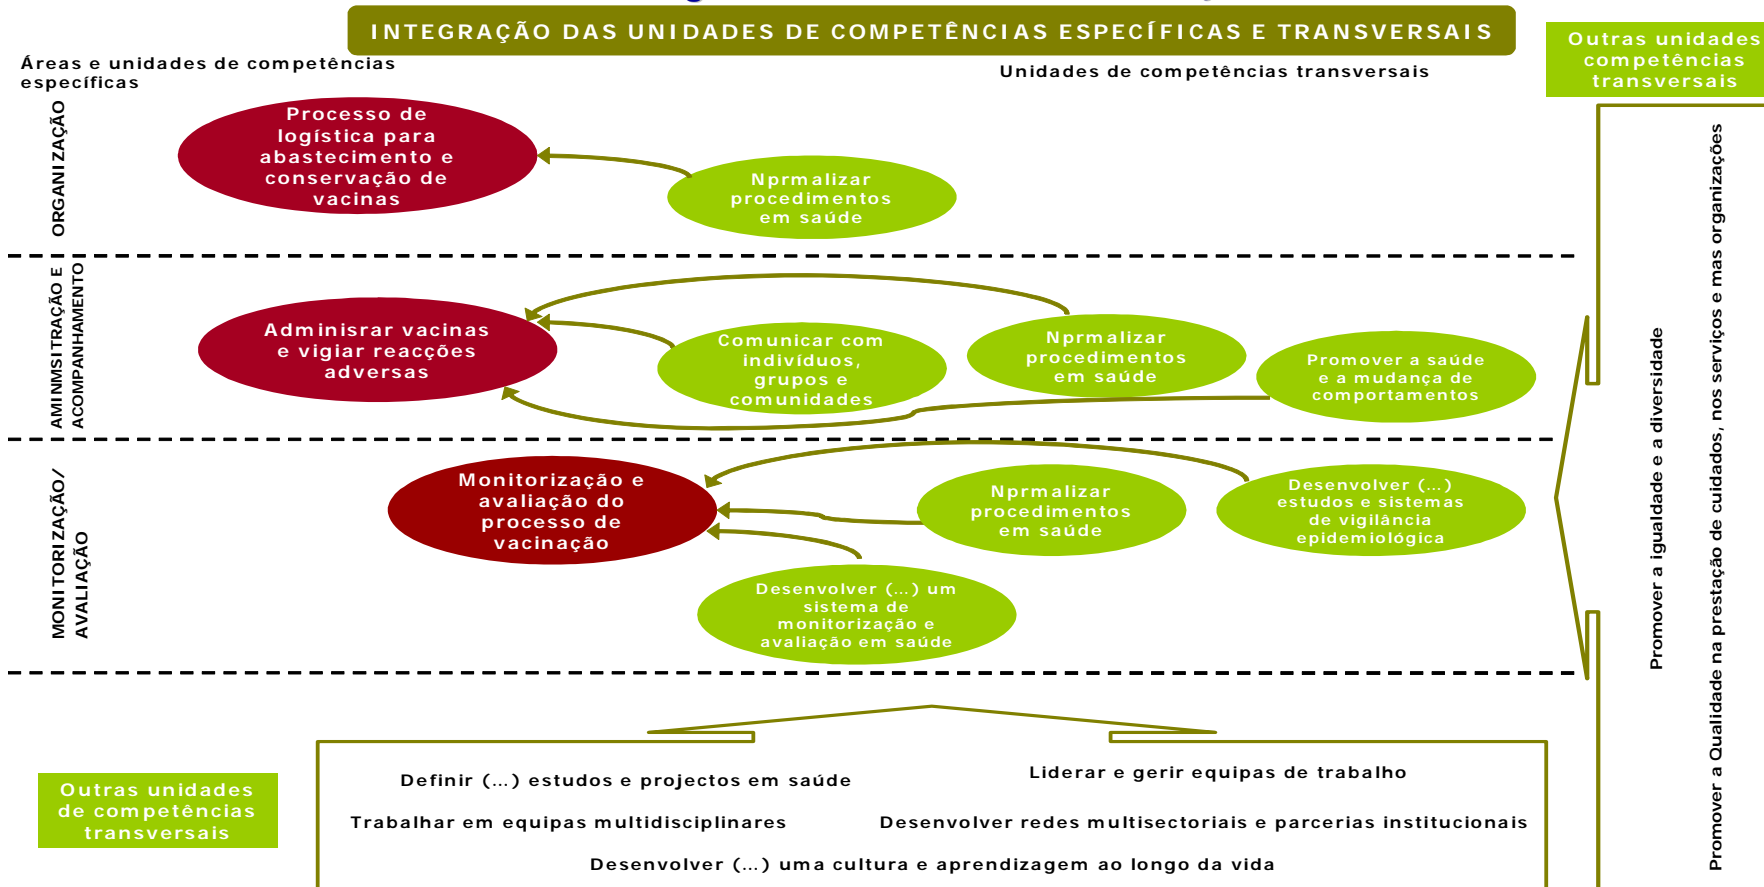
INTEGRAÇÃO DAS UNIDADES DE COMPETÊNCIAS ESPECÍFICAS E TRANSVERSAIS

Outras unidades competências transversais

Áreas e unidades de competências específicas

Unidades de competências transversais

ORGANIZAÇÃO

Processo de logística para abastecimento e conservação de vacinas

Nprmalizar procedimentos em saúde

AMINMSITRAÇÃO E ACOMPANHAMENTO

Administrar vacinas e vigiar reacções adversas

Comunicar com indivíduos, grupos e comunidades

Nprmalizar procedimentos em saúde

Promover a saúde e a mudança de comportamentos

MONITORIZAÇÃO/ AVALIAÇÃO

Monitorização e avaliação do processo de vacinação

Nprmalizar procedimentos em saúde

Desenvolver (...) estudos e sistemas de vigilância epidemiológica

Desenvolver (...) um sistema de monitorização e avaliação em saúde

Promover a igualdade e a diversidade

Promover a Qualidade na prestação de cuidados, nos serviços e mas organizações

Outras unidades de competências transversais

Definir (...) estudos e projectos em saúde

Liderar e gerir equipas de trabalho

Trabalhar em equipas multidisciplinares

Desenvolver redes multisectoriais e parcerias institucionais

Desenvolver (...) uma cultura e aprendizagem ao longo da vida